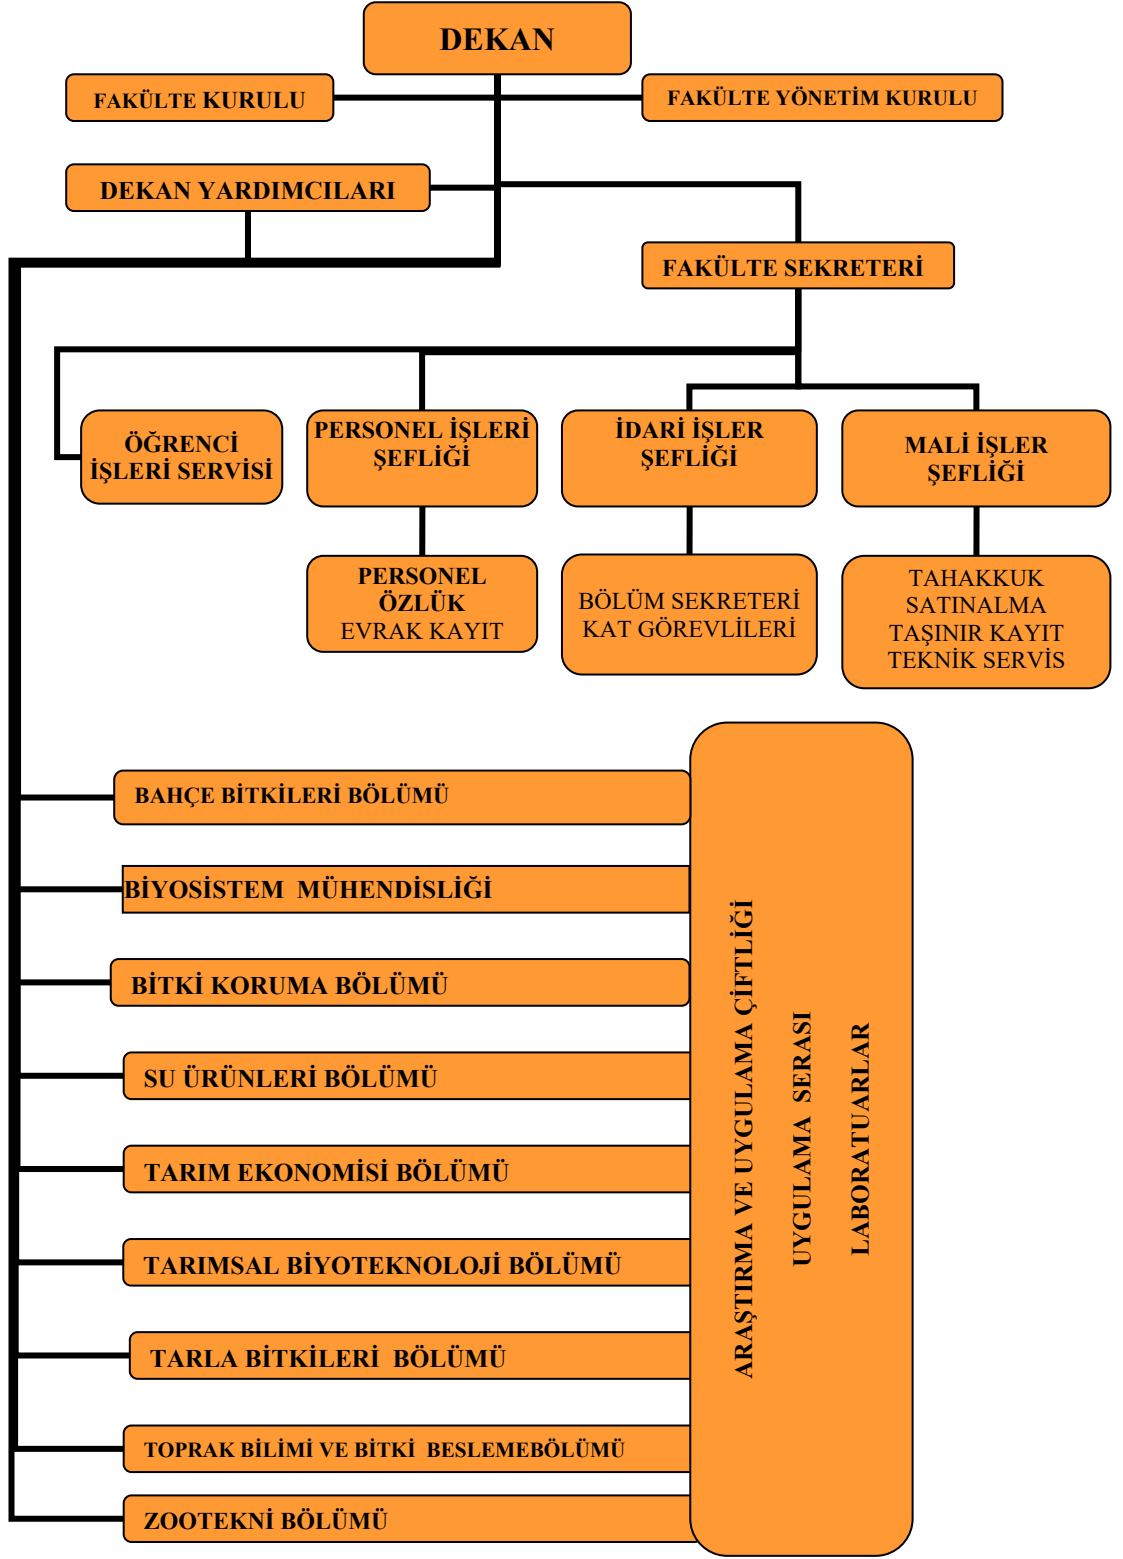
DEKAN

FAKÜLTE KURULU

FAKÜLTE YÖNETİM KURULU

DEKAN YARDIMCILARI

FAKÜLTE SEKRETERİ

ÖĞRENCİ İŞLERİ SERVİSİ

PERSONEL İŞLERİ ŞEFLİĞİ

İDARİ İŞLER ŞEFLİĞİ

MALİ İŞLER ŞEFLİĞİ

PERSONEL ÖZLÜK EVRAK KAYIT

BÖLÜM SEKRETERİ KAT GÖREVLİLERİ

TAHAKKUK SATINALMA TAŞINIR KAYIT TEKNİK SERVİS

BAHÇE BİTKİLERİ BÖLÜMÜ

BİYOSİSTEM MÜHENDİSLİĞİ

BİTKİ KORUMA BÖLÜMÜ

SU ÜRÜNLERİ BÖLÜMÜ

TARIM EKONOMİSİ BÖLÜMÜ

TARIMSAL BİYOTEKNOLOJİ BÖLÜMÜ

TARLA BİTKİLERİ BÖLÜMÜ

TOPRAK BİLİMİ VE BİTKİ BESLEMEBÖLÜMÜ

ZOOTEKNİ BÖLÜMÜ

ARAŞTIRMA VE UYGULAMA ÇİFTLİĞİ

UYGULAMA SERASI

LABORATUARLAR